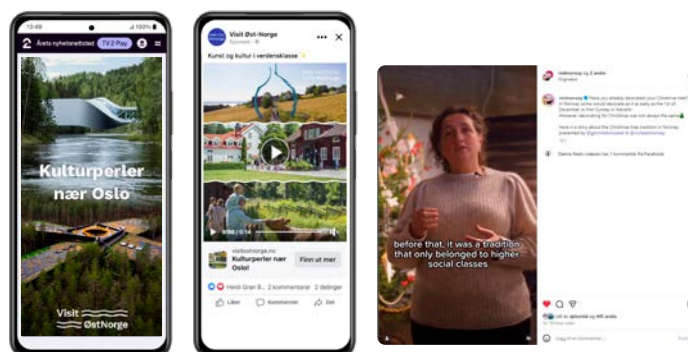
13:49

100%

Årets nyhetsnettsted

TV 2 Play

Kulturperler nær Oslo

Visit ØstNorge

Visit Øst-Norge

Sponset

Kunst og kultur i verdensklasse

visitostnorge.no

Kulturperler nær Oslo!

Finn ut mer

Heidi Gran B... 2 kommentarer 2 delinger

Liker

Kommenter

Del

visitnorway og 2 andre

before that, it was a tradition that only belonged to higher social classes

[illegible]